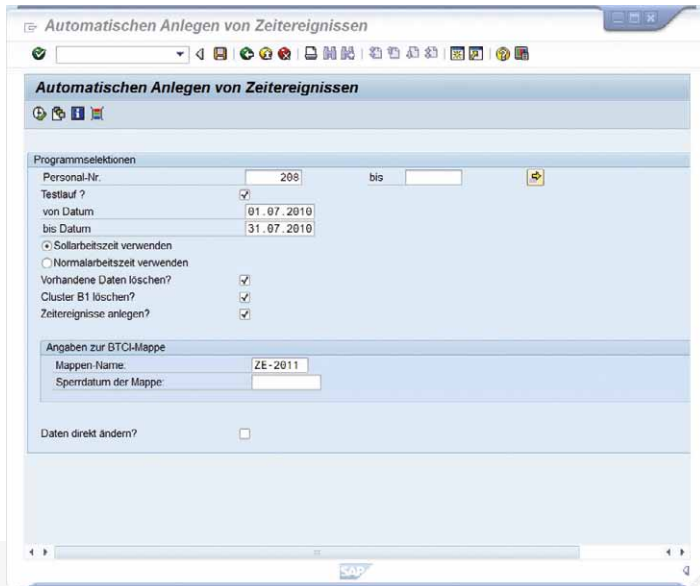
Automatischen Anlegen von Zeitereignissen

Automatischen Anlegen von Zeitereignissen

Programmselektionen

Personal-Nr. 208 bis

Testlauf ?

von Datum 01.07.2010

bis Datum 31.07.2010

Sollarbeitszeit verwenden

Normalarbeitszeit verwenden

Vorhandene Daten löschen?

Cluster B1 löschen?

Zeitereignisse anlegen?

Angaben zur BTCI-Mappe

Mappen-Name ZE-2011

Sperrdatum der Mappe

Daten direkt ändern?

SAP